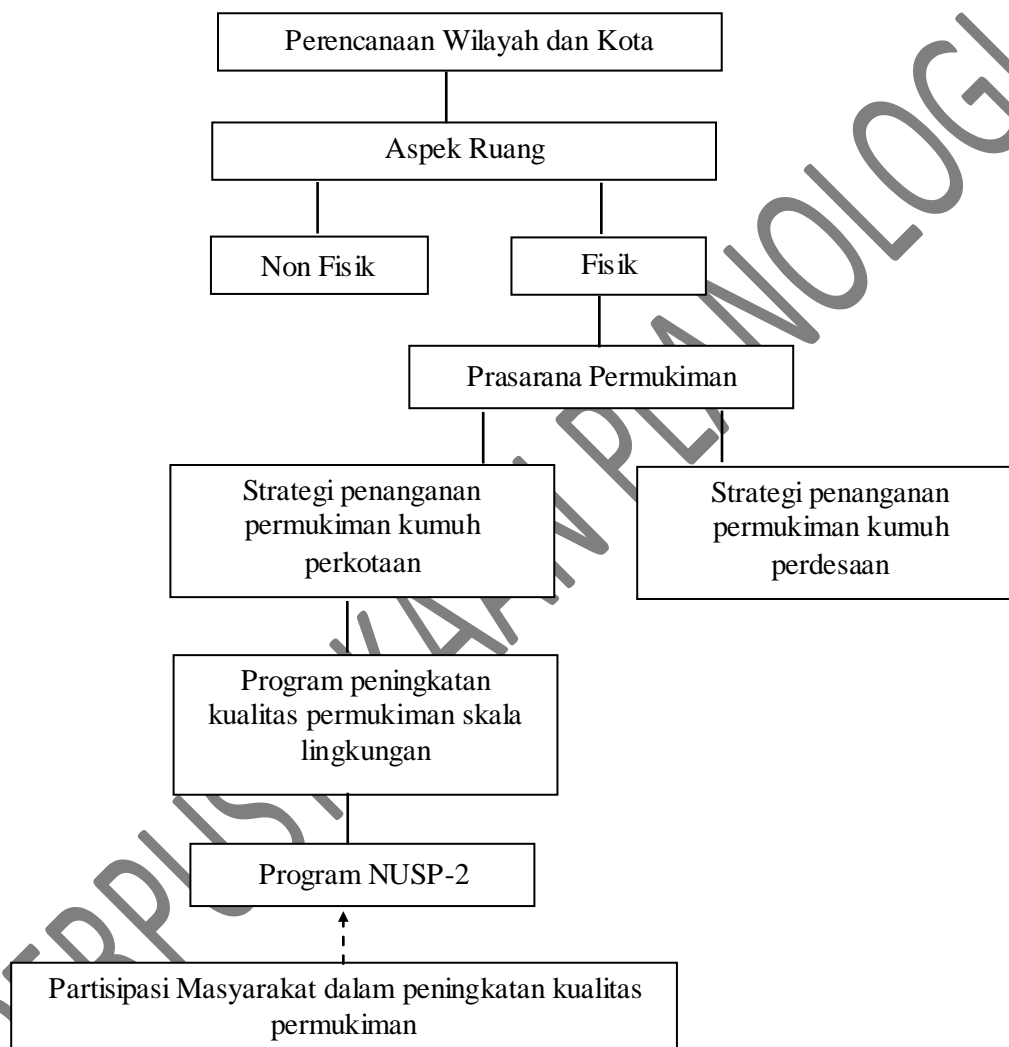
Perencanaan Wilayah dan Kota

Aspek Ruang

Non Fisik

Fisik

Prasarana Permukiman

Strategi penanganan permukiman kumuh perkotaan

Strategi penanganan permukiman kumuh perdesaan

Program peningkatan kualitas permukiman skala lingkungan

Program NUSP-2

Partisipasi Masyarakat dalam peningkatan kualitas permukiman

PERPUSTAKAAN PLANOLOGI